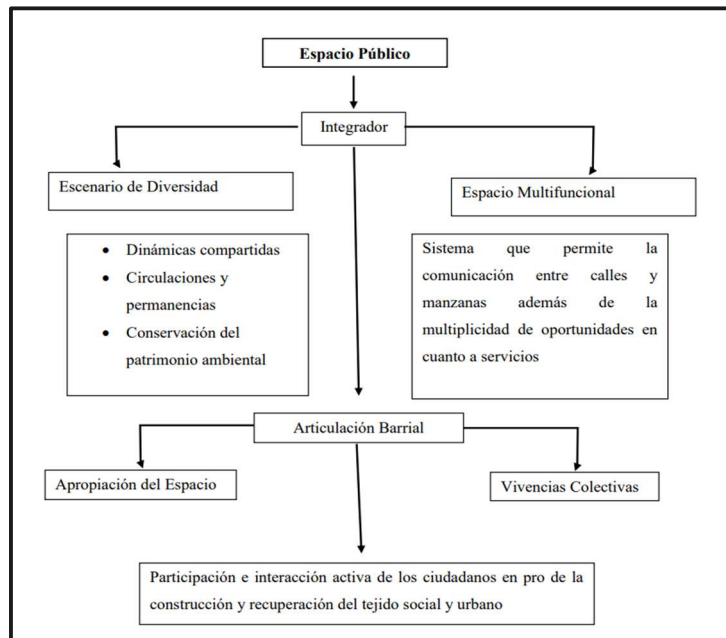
Espacio Público

Integrador

Escenario de Diversidad

Espacio Multifuncional

- Dinámicas compartidas
- Circulaciones y permanencias
- Conservación del patrimonio ambiental

Sistema que permite la comunicación entre calles y manzanas además de la multiplicidad de oportunidades en cuanto a servicios

Articulación Barrial

Apropiación del Espacio

Vivencias Colectivas

Participación e interacción activa de los ciudadanos en pro de la construcción y recuperación del tejido social y urbano